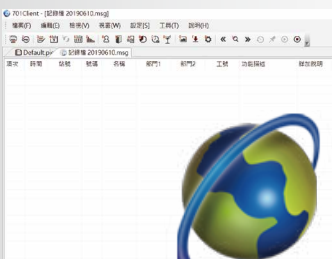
701Client - [記錄檔 20190610.msg]

檔案(F) 編輯(E) 檢視(V) 表單(W) 設定(S) 工具(T) 說明(H)

Default.pin 記錄檔 20190610.msg

| 狀態 | 時間 | 狀態 | 號碼 | 名稱 | 部門1 | 部門2 | 工號 | 功能描述 | 錯誤訊息 |
|---|---|---|---|---|---|---|---|---|---|